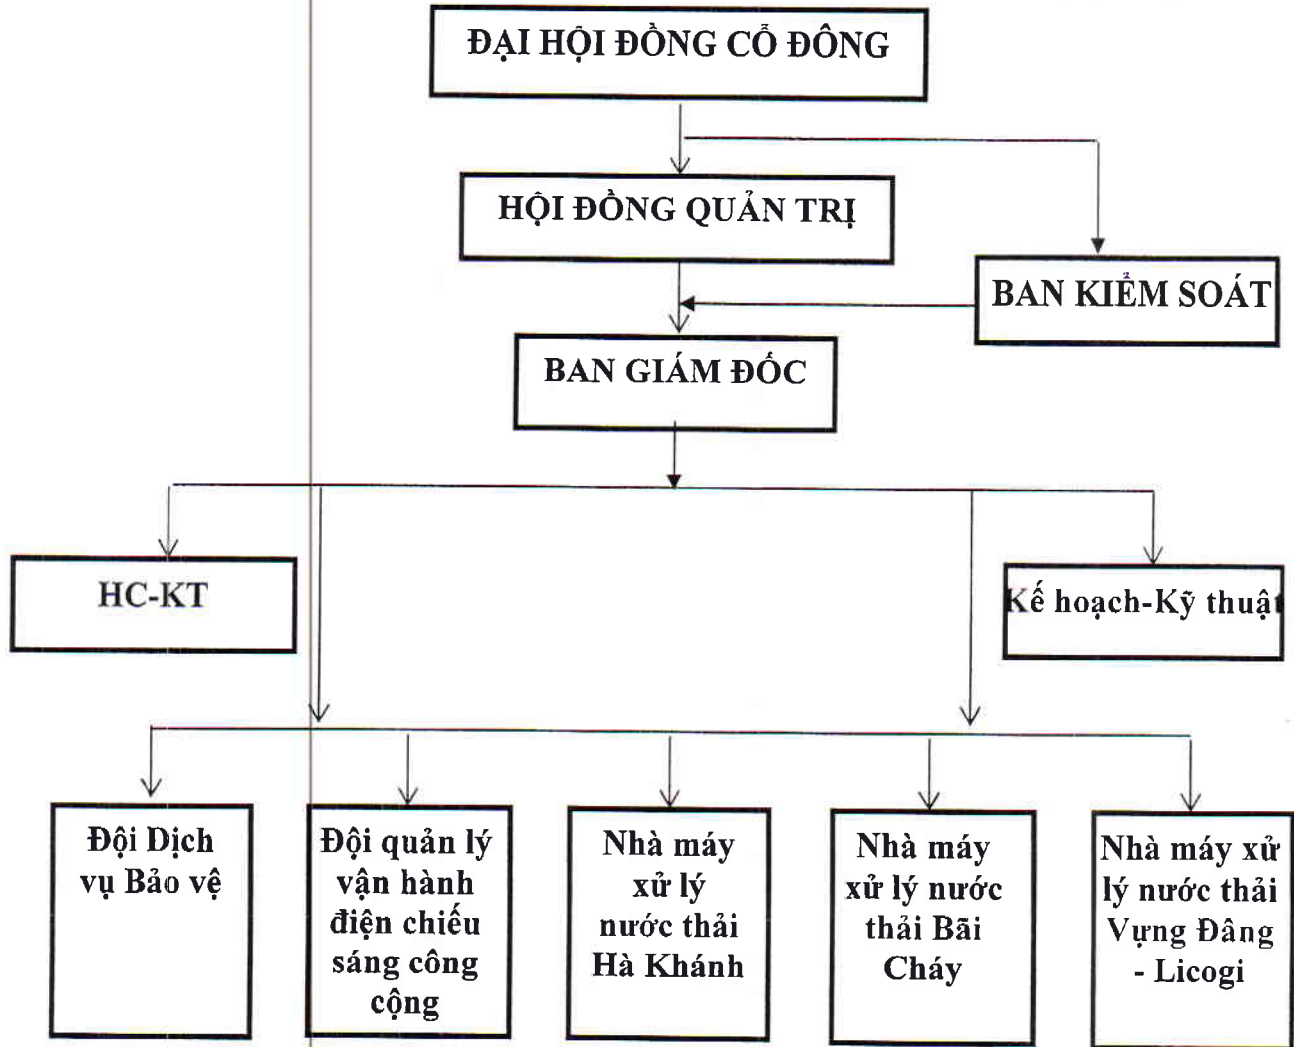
ĐẠI HỘI ĐỒNG CỔ ĐÔNG

HỘI ĐỒNG QUẢN TRỊ

BAN KIỂM SOÁT

BAN GIÁM ĐỐC

HC-KT

Kế hoạch-Kỹ thuật

Đội Dịch vụ Bảo vệ

Đội quản lý vận hành điện chiếu sáng công cộng

Nhà máy xử lý nước thải Hà Khánh

Nhà máy xử lý nước thải Bãi Cháy

Nhà máy xử lý nước thải Vựng Đâng - Licogi